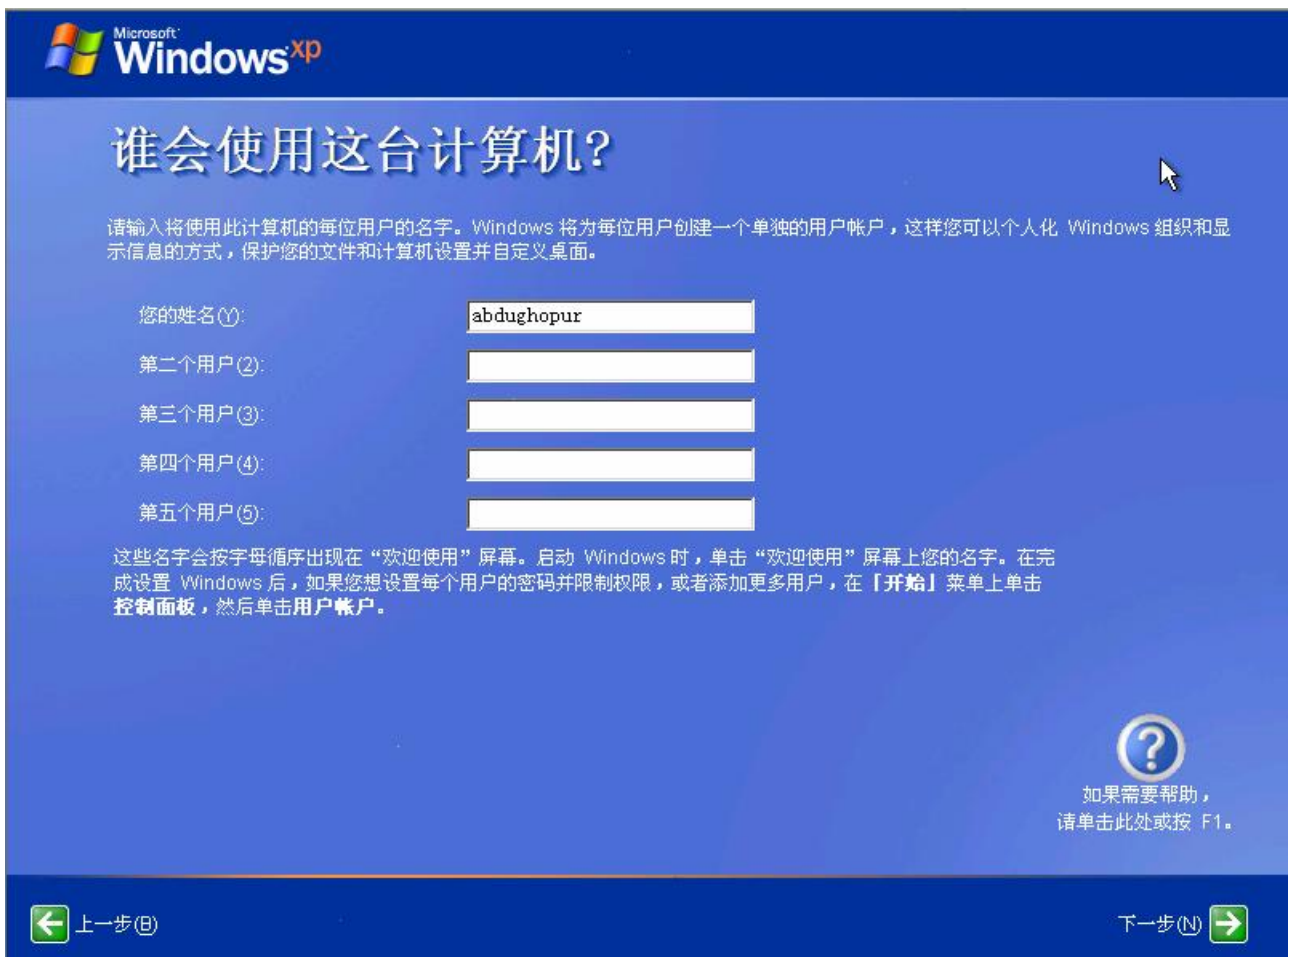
Microsoft Windows xp

谁会使用这台计算机?

请输入将使用此计算机的每位用户的名字。Windows 将为每位用户创建一个单独的用户帐户，这样您可以个人化 Windows 组织和显示信息的方式，保护您的文件和计算机设置并自定义桌面。

您的姓名(Y): abdughopur

第二个用户(2):

第三个用户(3):

第四个用户(4):

第五个用户(5):

这些名字会按字母循序出现在“欢迎使用”屏幕。启动 Windows 时，单击“欢迎使用”屏幕上您的名字。在完成设置 Windows 后，如果您想设置每个用户的密码并限制权限，或者添加更多用户，在「开始」菜单上单击**控制面板**，然后单击**用户帐户**。

?

如果需要帮助，请单击此处或按 F1。

上一步(B)

下一步(N)